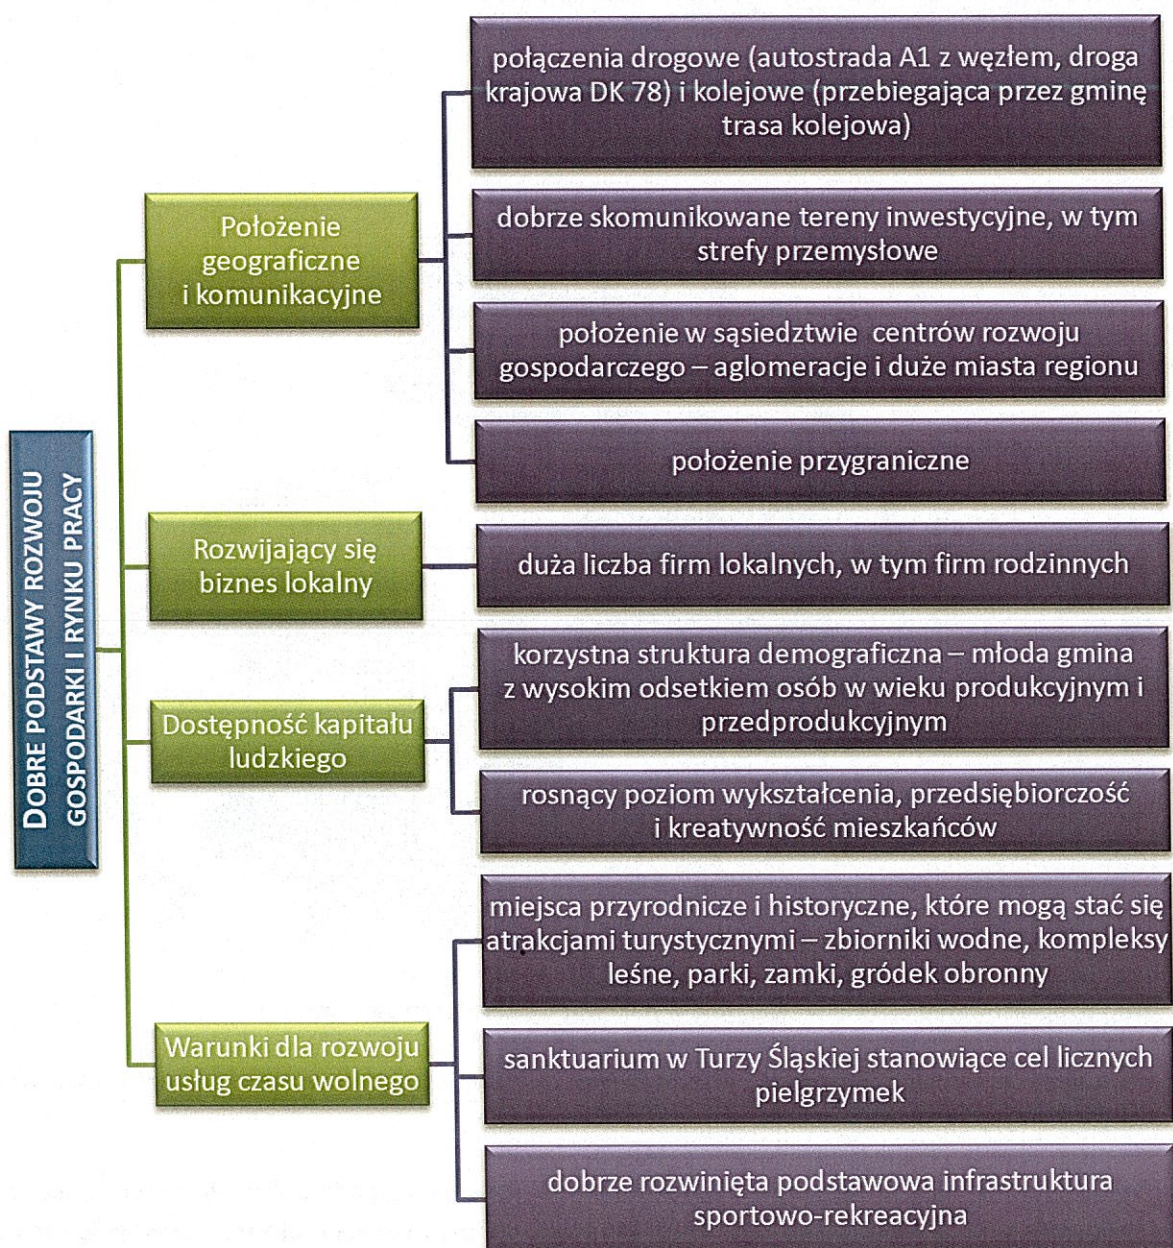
DOBRE PODSTAWY ROZWOJU GOSPODARKI I RYNKU PRACY

Położenie geograficzne i komunikacyjne

połączenia drogowe (autostrada A1 z węzłem, droga krajowa DK 78) i kolejowe (przebiegająca przez gminę trasa kolejowa)

dobrze skomunikowane tereny inwestycyjne, w tym strefy przemysłowe

położenie w sąsiedztwie centrów rozwoju gospodarczego – aglomeracje i duże miasta regionu

położenie przygraniczne

Rozwijający się biznes lokalny

duża liczba firm lokalnych, w tym firm rodzinnych

Dostępność kapitału ludzkiego

korzystna struktura demograficzna – młoda gmina z wysokim odsetkiem osób w wieku produkcyjnym i przedprodukcyjnym

rosnący poziom wykształcenia, przedsiębiorczość i kreatywność mieszkańców

Warunki dla rozwoju usług czasu wolnego

miejsca przyrodnicze i historyczne, które mogą stać się atrakcjami turystycznymi – zbiorniki wodne, kompleksy leśne, parki, zamki, gródek obronny

sanktuarium w Turzy Śląskiej stanowiące cel licznych pielgrzymek

dobrze rozwinięta podstawowa infrastruktura sportowo-rekreacyjna